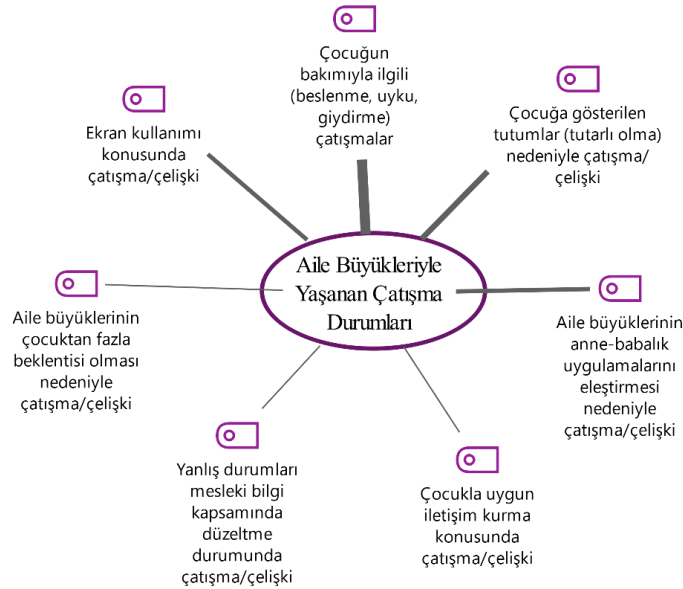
Aile Büyükleriyle Yaşanan Çatışma Durumları

Çocuğun bakımıyla ilgili (beslenme, uyku, giydirme) çatışmalar

Çocuğa gösterilen tutumlar (tutarlı olma) nedeniyle çatışma/çelişki

Aile büyüklerinin anne-babalık uygulamalarını eleştirmesi nedeniyle çatışma/çelişki

Çocukla uygun iletişim kurma konusunda çatışma/çelişki

Yanlış durumları mesleki bilgi kapsamında düzeltme durumunda çatışma/çelişki

Aile büyüklerinin çocuktan fazla beklentisi olması nedeniyle çatışma/çelişki

Ekran kullanımı konusunda çatışma/çelişki